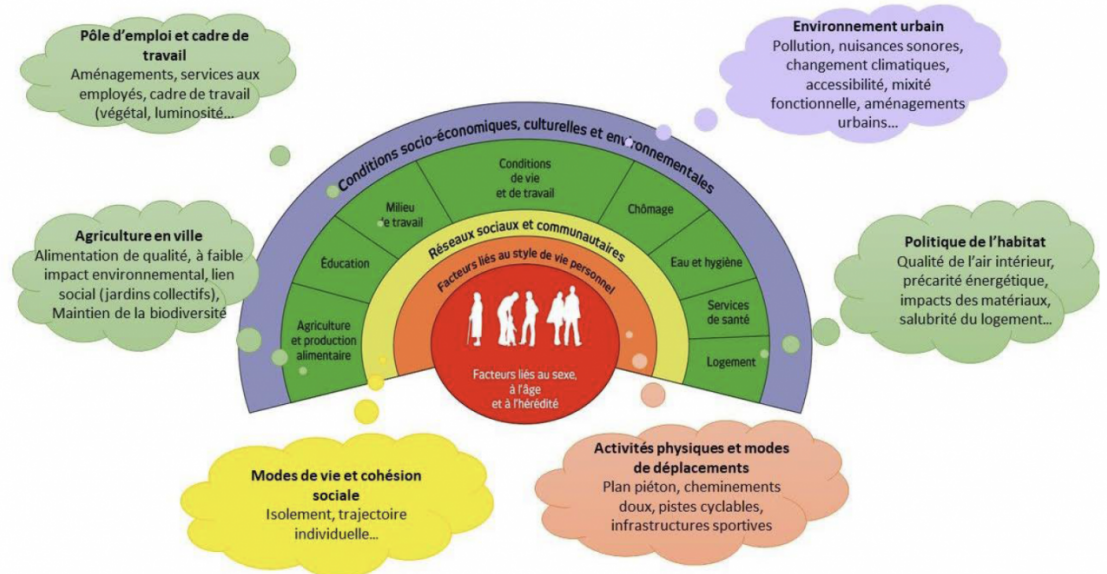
Pôle d'emploi et cadre de travail
Aménagements, services aux employés, cadre de travail (végétal, luminosité...

Environnement urbain
Pollution, nuisances sonores, changement climatiques, accessibilité, mixité fonctionnelle, aménagements urbains...

Conditions socio-économiques, culturelles et environnementales

Agriculture et production alimentaire

Éducation

Milieu de travail

Conditions de vie et de travail

Chômage

Eau et hygiène

Services de santé

Logement

Réseaux sociaux et communautaires

Facteurs liés au style de vie personnel

Facteurs liés au sexe, à l'âge et à l'hérédité

Agriculture en ville
Alimentation de qualité, à faible impact environnemental, lien social (jardins collectifs), Maintien de la biodiversité

Politique de l'habitat
Qualité de l'air intérieur, précarité énergétique, impacts des matériaux, salubrité du logement...

Modes de vie et cohésion sociale
Isolement, trajectoire individuelle...

Activités physiques et modes de déplacements
Plan piéton, cheminements doux, pistes cyclables, infrastructures sportives